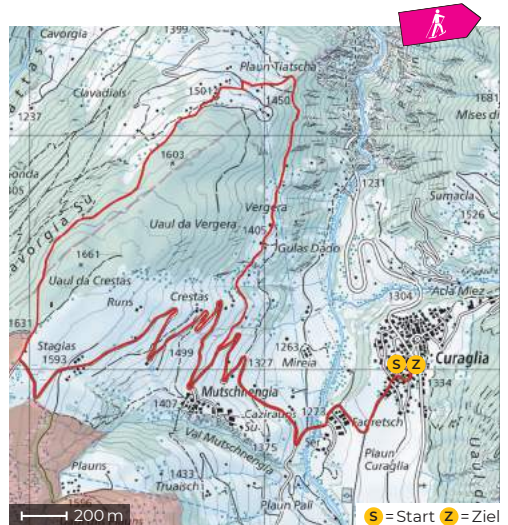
Cavorgia
1399
Plaun Tiatscha
Clavadials
1501
1450
1681
1237
Mises di
1603
onda
05
Vergera
1231
Sumacla
Uaul da Vergera
1405
1526
avorgia Su.
Gulas Dado
1661
Uaul da Crestas
1304
Acla Miez
Runs
Crestas
1631
Stagias
1263
S
Z
Curaglia
1593
1499
1327
Mireia
1334
1407
Mutschnengia
Caziraus
1273
Fuorns
Su.
Fuoretsch
1375
Val Mutschnengia
Plaun
Curaglia
1433
Plauns
Truaisch
Plaun Pali
200 m
S = Start Z = Ziel